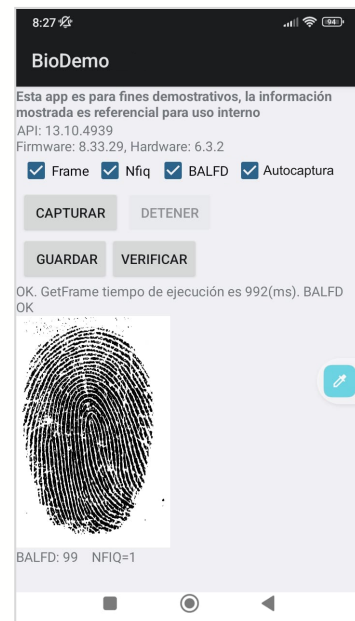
8:27

94

BioDemo

Esta app es para fines demostrativos, la información mostrada es referencial para uso interno
API: 13.10.4939
Firmware: 8.33.29, Hardware: 6.3.2

Frame
Nfiq
BALFD
Autocaptura

CAPTURAR
DETENER

GUARDAR
VERIFICAR

OK. GetFrame tiempo de ejecución es 992(ms). BALFD OK

BALFD: 99   NFIQ=1